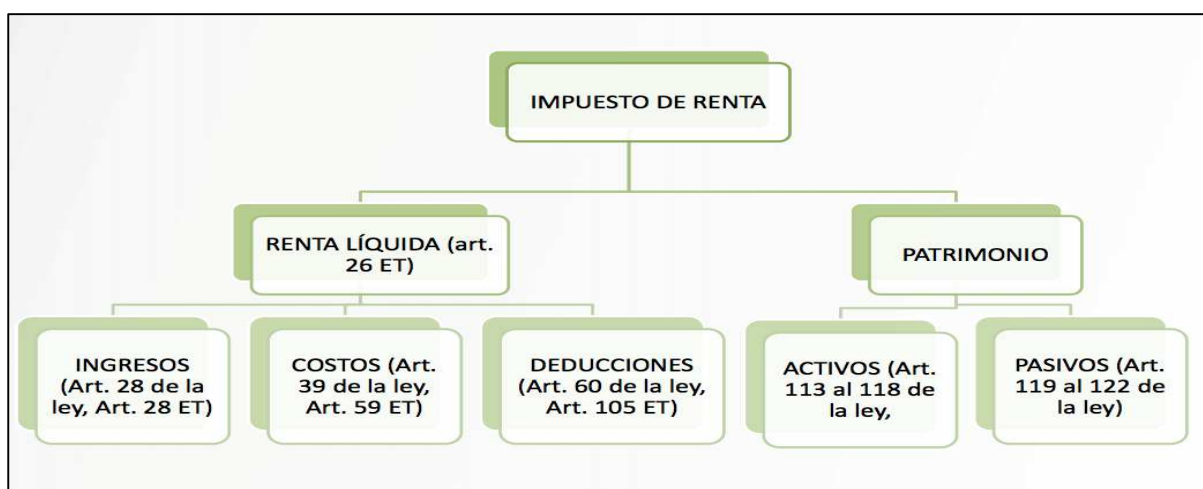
IMPUESTO DE RENTA

RENTA LÍQUIDA (art. 26 ET)

PATRIMONIO

INGRESOS (Art. 28 de la ley, Art. 28 ET)

COSTOS (Art. 39 de la ley, Art. 59 ET)

DEDUCCIONES (Art. 60 de la ley, Art. 105 ET)

ACTIVOS (Art. 113 al 118 de la ley,

PASIVOS (Art. 119 al 122 de la ley)